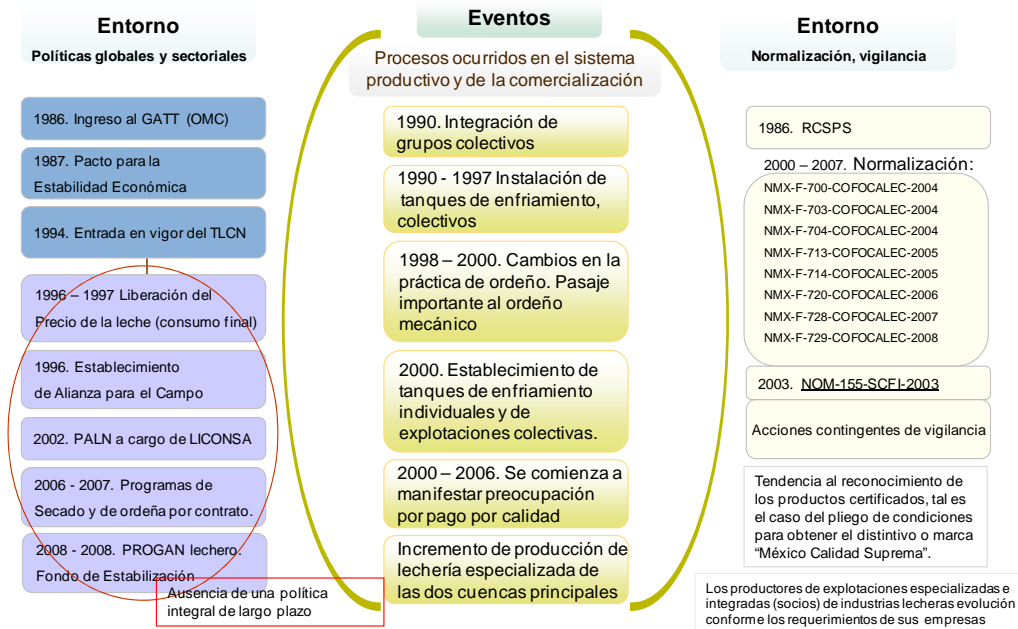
Entorno
Políticas globales y sectoriales

1986. Ingreso al GATT (OMC)

1987. Pacto para la Estabilidad Económica

1994. Entrada en vigor del TLCN

1996 – 1997 Liberación del Precio de la leche (consumo final)

1996. Establecimiento de Alianza para el Campo

2002. PALN a cargo de LICONSA

2006 - 2007. Programas de Secado y de ordeña por contrato.

2008 - 2008. PROGAN lechero. Fondo de Estabilización

Ausencia de una política integral de largo plazo

Eventos

Procesos ocurridos en el sistema productivo y de la comercialización

1990. Integración de grupos colectivos

1990 - 1997 Instalación de tanques de enfriamiento, colectivos

1998 – 2000. Cambios en la práctica de ordeño. Pasaje importante al ordeño mecánico

2000. Establecimiento de tanques de enfriamiento individuales y de explotaciones colectivas.

2000 – 2006. Se comienza a manifestar preocupación por pago por calidad

Incremento de producción de lechería especializada de las dos cuencas principales

Entorno
Normalización, vigilancia

1986. RCSPS

2000 – 2007. Normalización:

NMX-F-700-COFOCALEC-2004
NMX-F-703-COFOCALEC-2004
NMX-F-704-COFOCALEC-2004
NMX-F-713-COFOCALEC-2005
NMX-F-714-COFOCALEC-2005
NMX-F-720-COFOCALEC-2006
NMX-F-728-COFOCALEC-2007
NMX-F-729-COFOCALEC-2008

2003. NOM-155-SCFI-2003

Acciones contingentes de vigilancia

Tendencia al reconocimiento de los productos certificados, tal es el caso del pliego de condiciones para obtener el distintivo o marca “México Calidad Suprema”.

Los productores de explotaciones especializadas e integradas (socios) de industrias lecheras evolución conforme los requerimientos de sus empresas